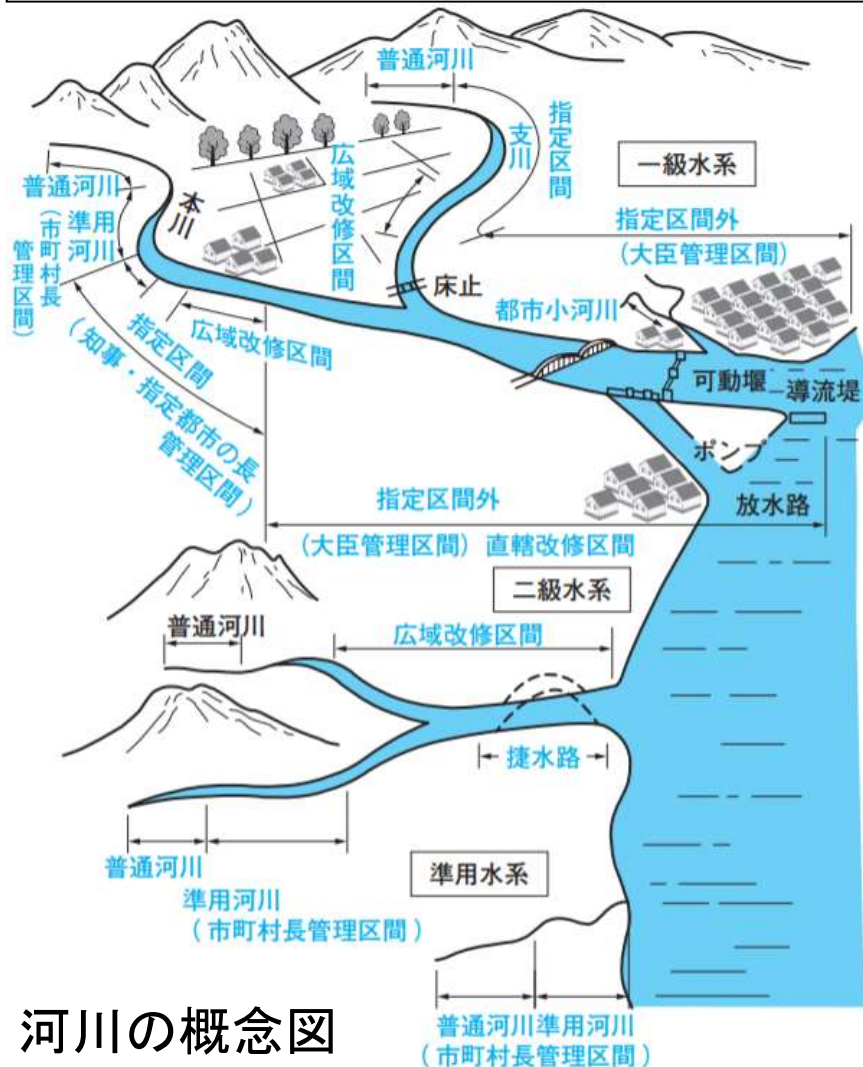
普通河川

支川

指定区間

一級水系

普通河川

本川

広域改修区間

準用河川

(市町村長管理区間)

指定区間外

(大臣管理区間)

床止

都市小河川

広域改修区間

指定区間

(知事・指定都市の長管理区間)

可動堰

導流堤

ポンプ

指定区間外

放水路

(大臣管理区間) 直轄改修区間

二級水系

普通河川

広域改修区間

捷水路

普通河川

準用河川

(市町村長管理区間)

準用水系

普通河川

準用河川

(市町村長管理区間)

河川の概念図